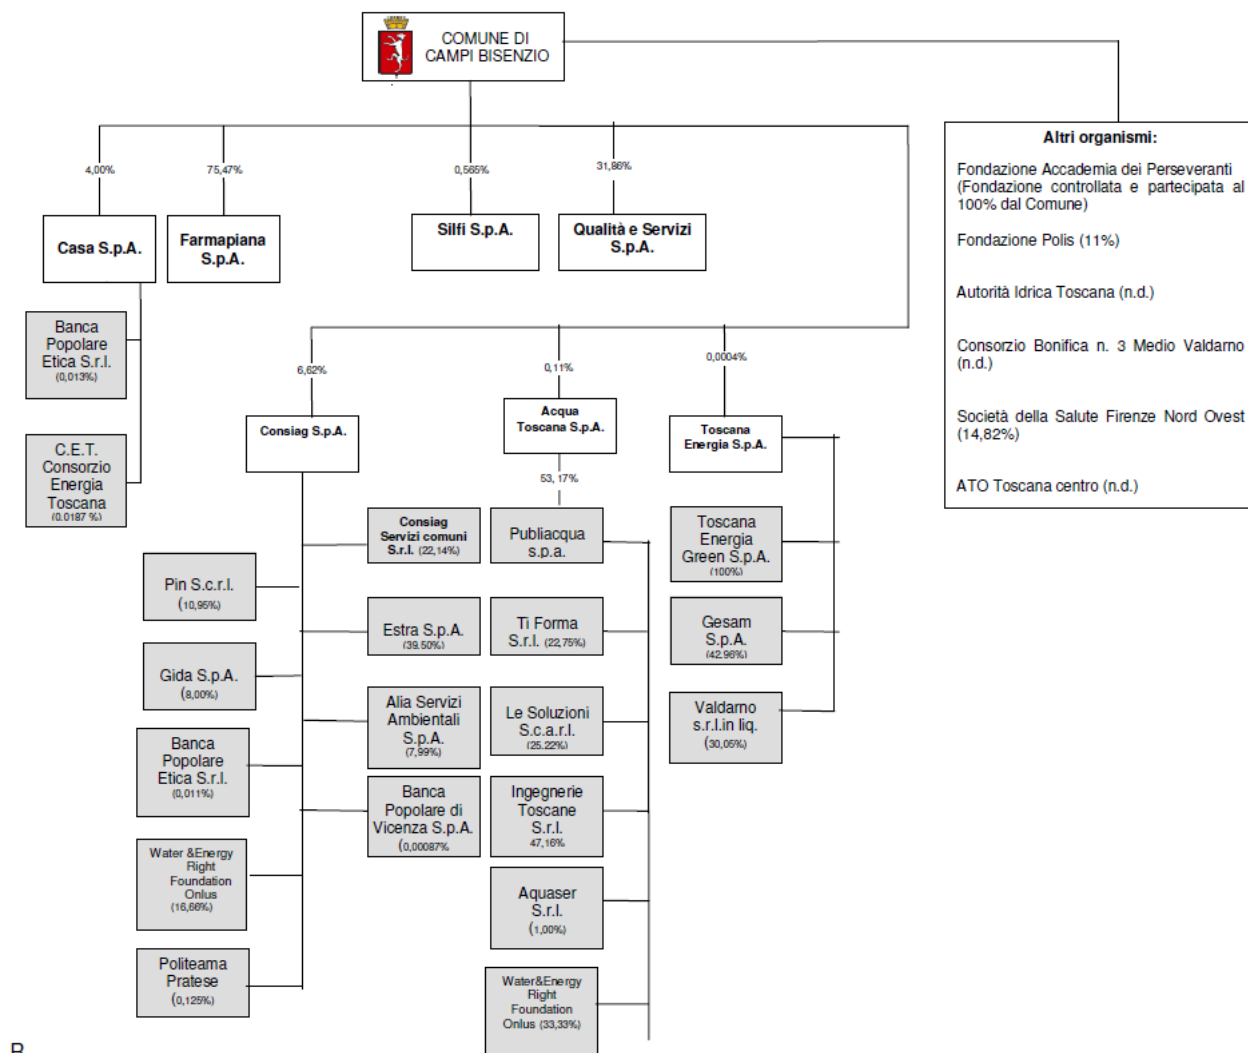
COMUNE DI CAMPI BISENZIO

Altri organismi:

Fondazione Accademia dei Perseveranti (Fondazione controllata e partecipata al 100% dal Comune)

Fondazione Polis (11%)

Autorità Idrica Toscana (n.d.)

Consorzio Bonifica n. 3 Medio Valdarno (n.d.)

Società della Salute Firenze Nord Ovest (14,82%)

ATO Toscana centro (n.d.)

4,00%

Casa S.p.A.

75,47%

Farmapiana S.p.A.

0,565%

Silfi S.p.A.

31,86%

Qualità e Servizi S.p.A.

Banca Popolare Etica S.r.l. (0,013%)

C.E.T. Consorzio Energia Toscana (0.0187 %)

6,62%

Consiag S.p.A.

0,11%

Acqua Toscana S.p.A.

0,0004%

Toscana Energia S.p.A.

53, 17%

Consiag Servizi comuni S.r.l. (22,14%)

Publiacqua s.p.a.

Toscana Energia Green S.p.A. (100%)

Pin S.c.r.l. (10,95%)

Estra S.p.A. (39,50%)

Ti Forma S.r.l. (22,75%)

Gesam S.p.A. (42,96%)

Gida S.p.A. (8,00%)

Alia Servizi Ambientali S.p.A. (7,99%)

Le Soluzioni S.c.a.r.l. (25,22%)

Valdarno s.r.l.in liq. (30,05%)

Banca Popolare Etica S.r.l. (0,011%)

Banca Popolare di Vicenza S.p.A. (0,00087%)

Ingegnerie Toscane S.r.l. 47,16%

Water &Energy Right Foundation Onlus (16,66%)

Aquaser S.r.l. (1,00%)

Politeama Pratese (0,125%)

Water&Energy Right Foundation Onlus (33,33%)

R